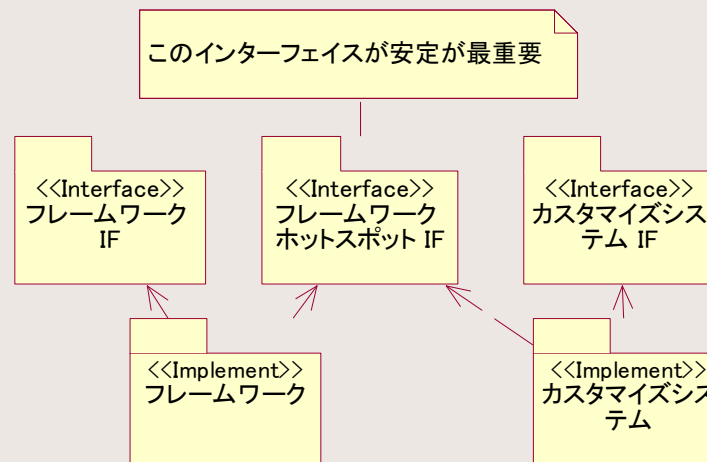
このインターフェイスが安定が最重要

<<Interface>>
フレームワーク
IF

<<Interface>>
フレームワーク
ホットスポット IF

<<Interface>>
カスタマイズシス
テム IF

<<Implement>>
フレームワーク

<<Implement>>
カスタマイズシス
テム